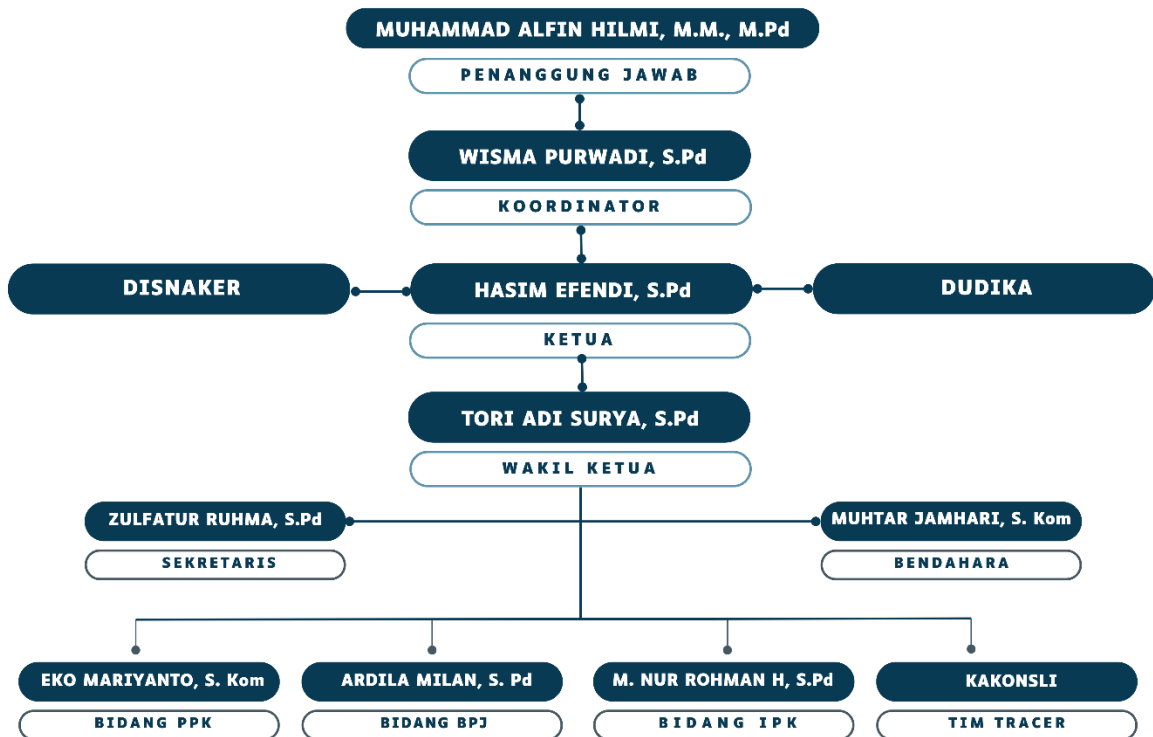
MUHAMMAD ALFIN HILMI, M.M., M.Pd
PENANGGUNG JAWAB

WISMA PURWADI, S.Pd
KOORDINATOR

DISNAKER

HASIM EFENDI, S.Pd
KETUA

DUDIKA

TORI ADI SURYA, S.Pd
WAKIL KETUA

ZULFATUR RUHMA, S.Pd
SEKRETARIS

MUHTAR JAMHARI, S. Kom
BENDAHARA

EKO MARIYANTO, S. Kom
BIDANG PPK

ARDILA MILAN, S. Pd
BIDANG BPJ

M. NUR ROHMAN H, S.Pd
BIDANG IPK

KAKONSLI
TIM TRACER